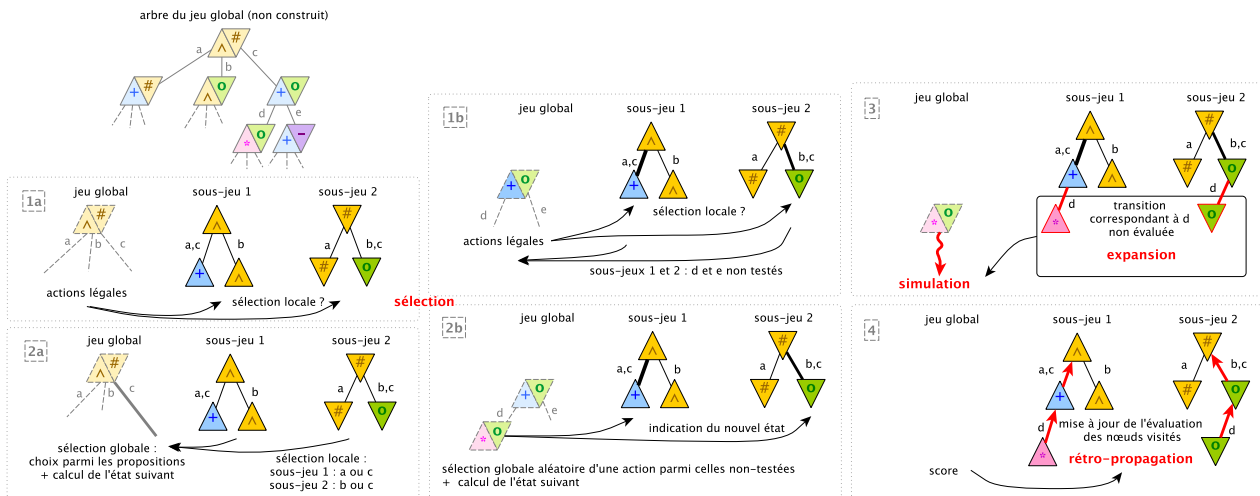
arbre du jeu global (non construit)

a b c d e

# ∧ + # ∧ o + o ☆ o + −

1a

jeu global

sous-jeu 1

sous-jeu 2

a b c

a,c b

a b,c

actions légales

sélection locale ?

sélection

2a

jeu global

sous-jeu 1

sous-jeu 2

a b c

a,c b

a b,c

sélection globale : choix parmi les propositions + calcul de l'état suivant

sélection locale : sous-jeu 1 : a ou c sous-jeu 2 : b ou c

1b

jeu global

sous-jeu 1

sous-jeu 2

d e

a,c b

a b,c

actions légales

sélection locale ?

sous-jeux 1 et 2 : d et e non testés

2b

jeu global

sous-jeu 1

sous-jeu 2

d e

a,c b

a b,c

indication du nouvel état

sélection globale aléatoire d'une action parmi celles non-testées + calcul de l'état suivant

3

jeu global

sous-jeu 1

sous-jeu 2

a,c b

a b,c

d d

transition correspondant à d non évaluée

expansion

simulation

4

jeu global

sous-jeu 1

sous-jeu 2

a,c b

a b,c

d d

mise à jour de l'évaluation des nœuds visités

rétro-propagation

score